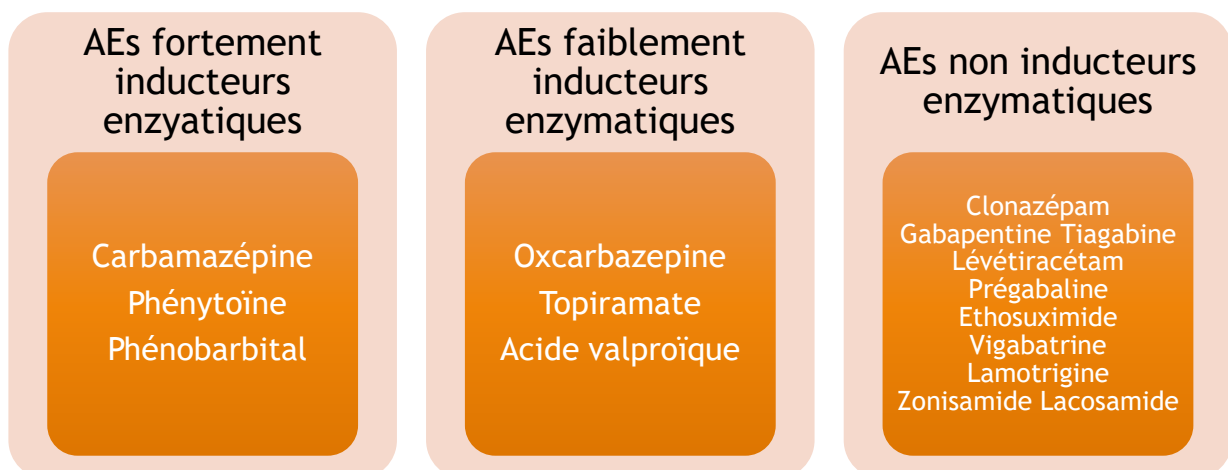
AEs fortement inducteurs enzyatiques

Carbamazépine
Phénytoïne
Phénobarbital

AEs faiblement inducteurs enzymatiques

Oxcarbazepine
Topiramate
Acide valproïque

AEs non inducteurs enzymatiques

Clonazépam
Gabapentine Tiagabine
Lévétiracétam
Prégabaline
Ethosuximide
Vigabatrine
Lamotrigine
Zonisamide Lacosamide